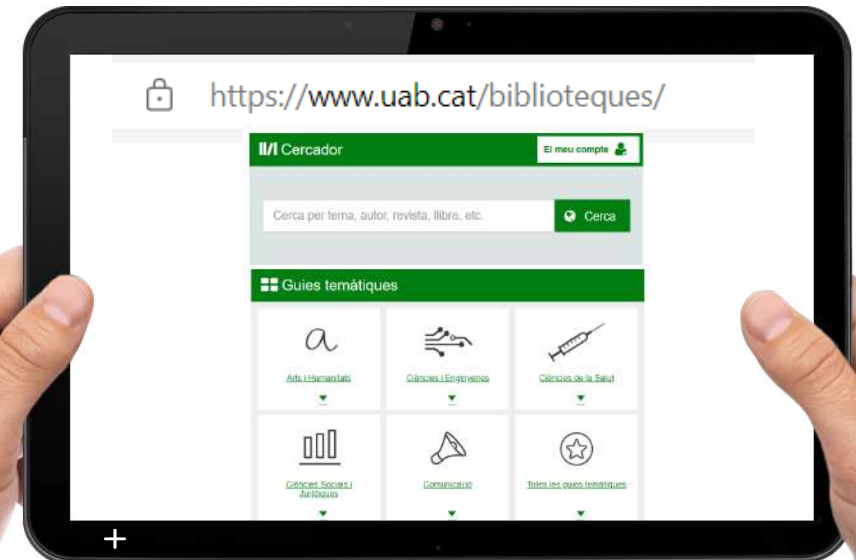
https://www.uab.cat/biblioteques/

Cercador

El meu compte

Cerca per tema, autor, revista, llibre, etc.

Cerca

Guies temàtiques

Arts i Humanitats

Ciències i Enginyeries

Ciències de la Salut

Ciències Socials i Jurídiques

Comunicació

Totes les guies temàtiques